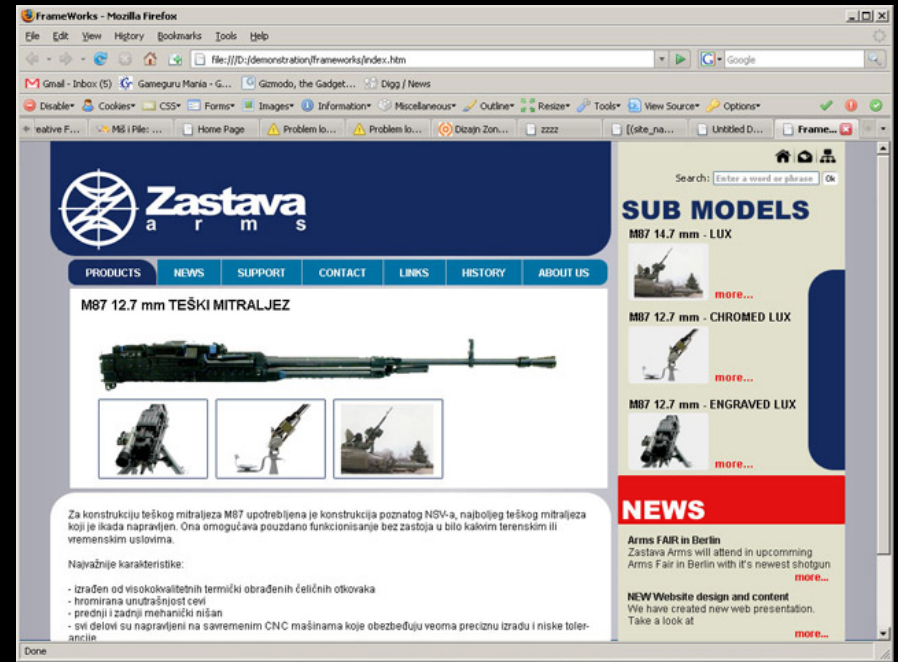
FrameWorks - Mozilla Firefox

File Edit View History Bookmarks Tools Help

file:///D:/demonstration/frameworks/index.htm

Google

Gmail - Inbox (5) Gameguru Mania - G... Gizmodo, the Gadget... Digg / News

Disable Cookies CSS Forms Images Information Miscellaneous Outline Resize Tools View Source Options

eative F... Miš i Pile: ... Home Page Problem lo... Problem lo... Dizajn Zon... zzzz [(site_na... Untitled D... Frame...

Zastava arms

Search: Enter a word or phrase Ok

SUB MODELS

M87 14.7 mm - LUX

more...

M87 12.7 mm - CHROMED LUX

more...

M87 12.7 mm - ENGRAVED LUX

more...

NEWS

Arms FAIR in Berlin
Zastava Arms will attend in upcomming Arms Fair in Berlin with it's newest shotgun
more...

NEW Website design and content
We have created new web presentation. Take a look at
more...

PRODUCTS NEWS SUPPORT CONTACT LINKS HISTORY ABOUT US

M87 12.7 mm TEŠKI MITRALJEZ

Za konstrukciju teškog mitraljeza M87 upotrebljena je konstrukcija poznatog NSV-a, najboljeg teškog mitraljeza koji je ikada napravljen. Ona omogućava pouzdano funkcionisanje bez zastoja u bilo kakvim terenskim ili vremenskim uslovima.

Najvažnije karakteristike:

- izrađen od visokokvalitetnih termički obrađenih čeličnih otkovaka
- hromirana unutrašnjost cevi
- prednji i zadnji mehanički nišan
- svi delovi su napravljeni na savremenim CNC mašinama koje obezbeđuju veoma preciznu izradu i niske tolerancije

Done